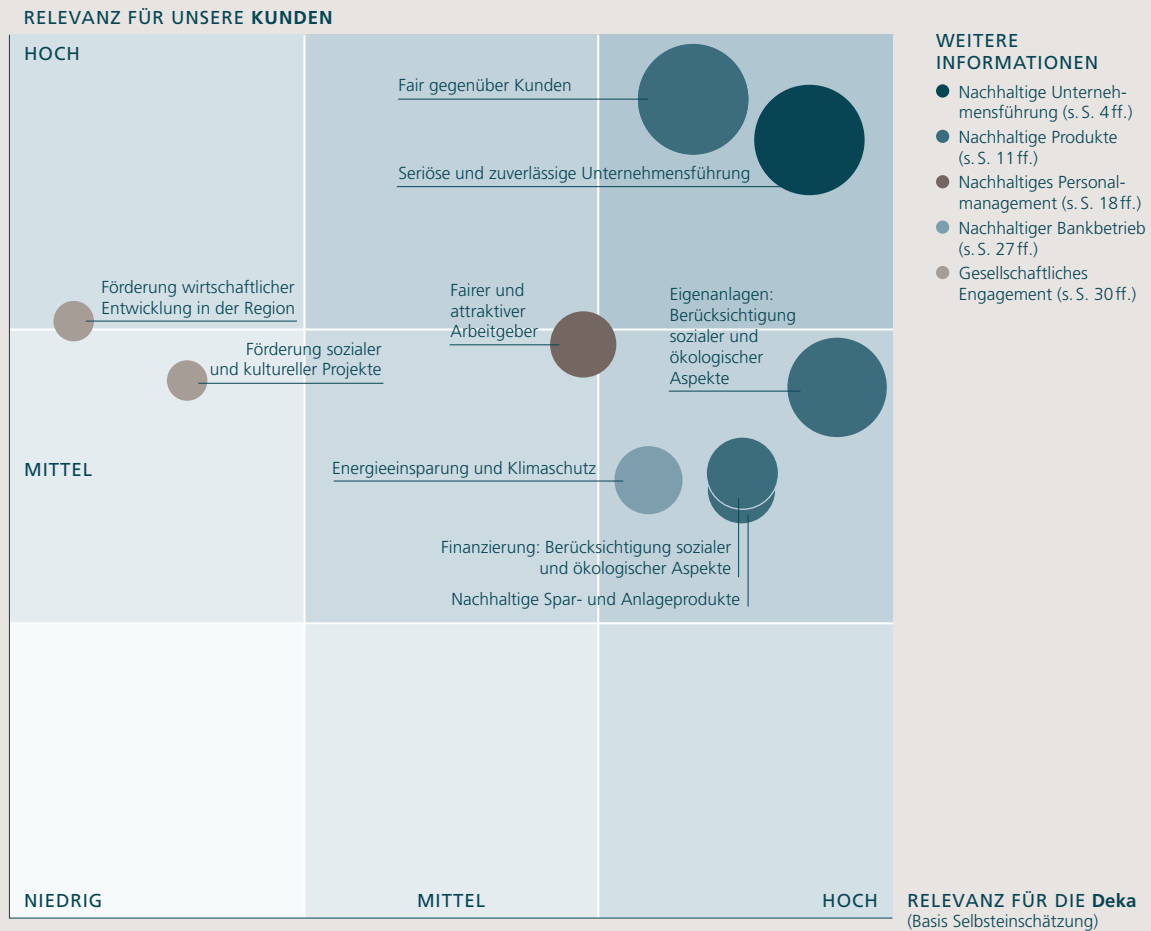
RELEVANZ FÜR UNSERE **KUNDEN**

HOCH

Fair gegenüber Kunden

Seriöse und zuverlässige Unternehmensführung

Förderung wirtschaftlicher Entwicklung in der Region

Fairer und attraktiver Arbeitgeber

Eigenanlagen: Berücksichtigung sozialer und ökologischer Aspekte

Förderung sozialer und kultureller Projekte

MITTEL

Energieeinsparung und Klimaschutz

Finanzierung: Berücksichtigung sozialer und ökologischer Aspekte

Nachhaltige Spar- und Anlageprodukte

NIEDRIG

MITTEL

HOCH

RELEVANZ FÜR DIE **Deka**
(Basis Selbsteinschätzung)

WEITERE INFORMATIONEN

- Nachhaltige Unternehmensführung (s. S. 4 ff.)
- Nachhaltige Produkte (s. S. 11 ff.)
- Nachhaltiges Personalmanagement (s. S. 18 ff.)
- Nachhaltiger Bankbetrieb (s. S. 27 ff.)
- Gesellschaftliches Engagement (s. S. 30 ff.)